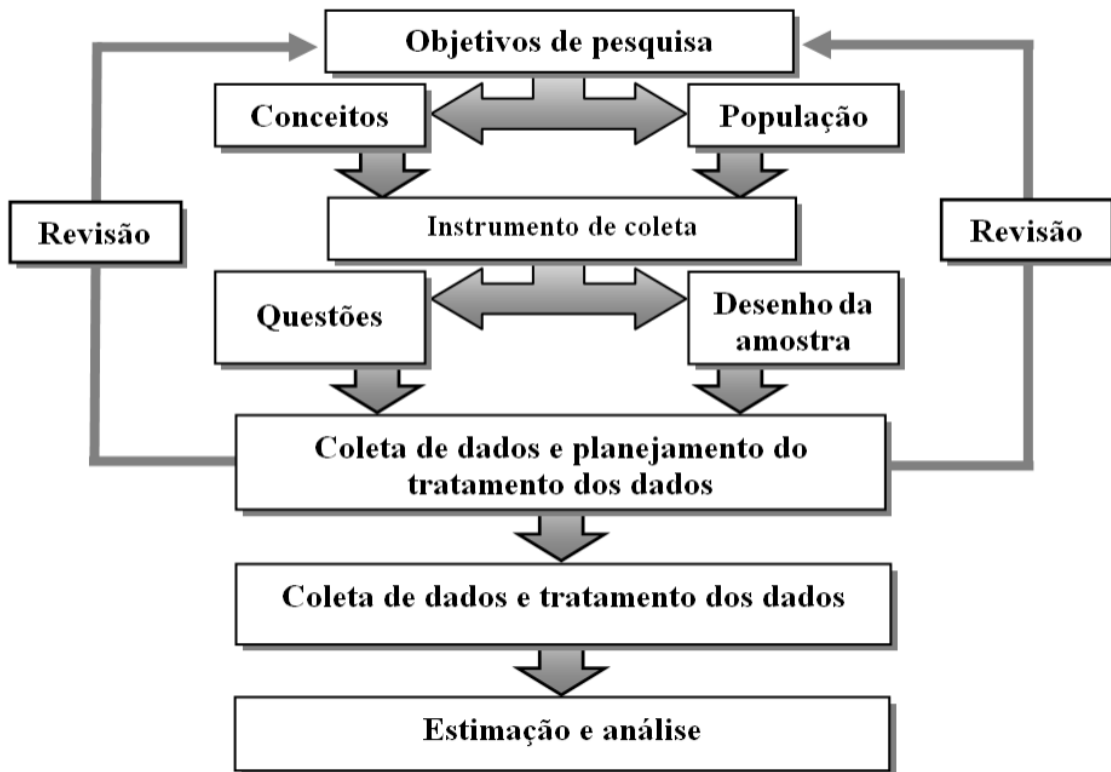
Objetivos de pesquisa

Conceitos

População

Revisão

Instrumento de coleta

Revisão

Questões

Desenho da amostra

Coleta de dados e planejamento do tratamento dos dados

Coleta de dados e tratamento dos dados

Estimação e análise